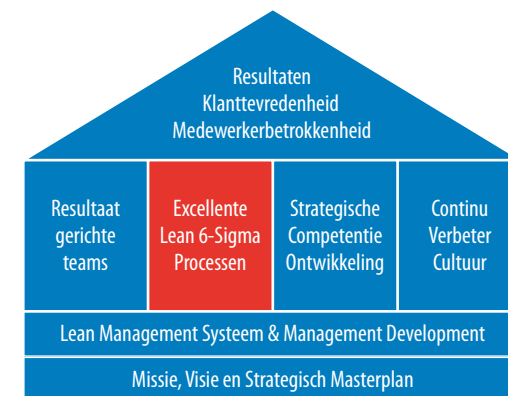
Resultaten
Klanttevredenheid
Medewerkerbetrokkenheid

Resultaat gerichte teams

Excellente Lean 6-Sigma Processen

Strategische Competentie Ontwikkeling

Continu Verbeter Cultuur

Lean Management Systeem & Management Development

Missie, Visie en Strategisch Masterplan